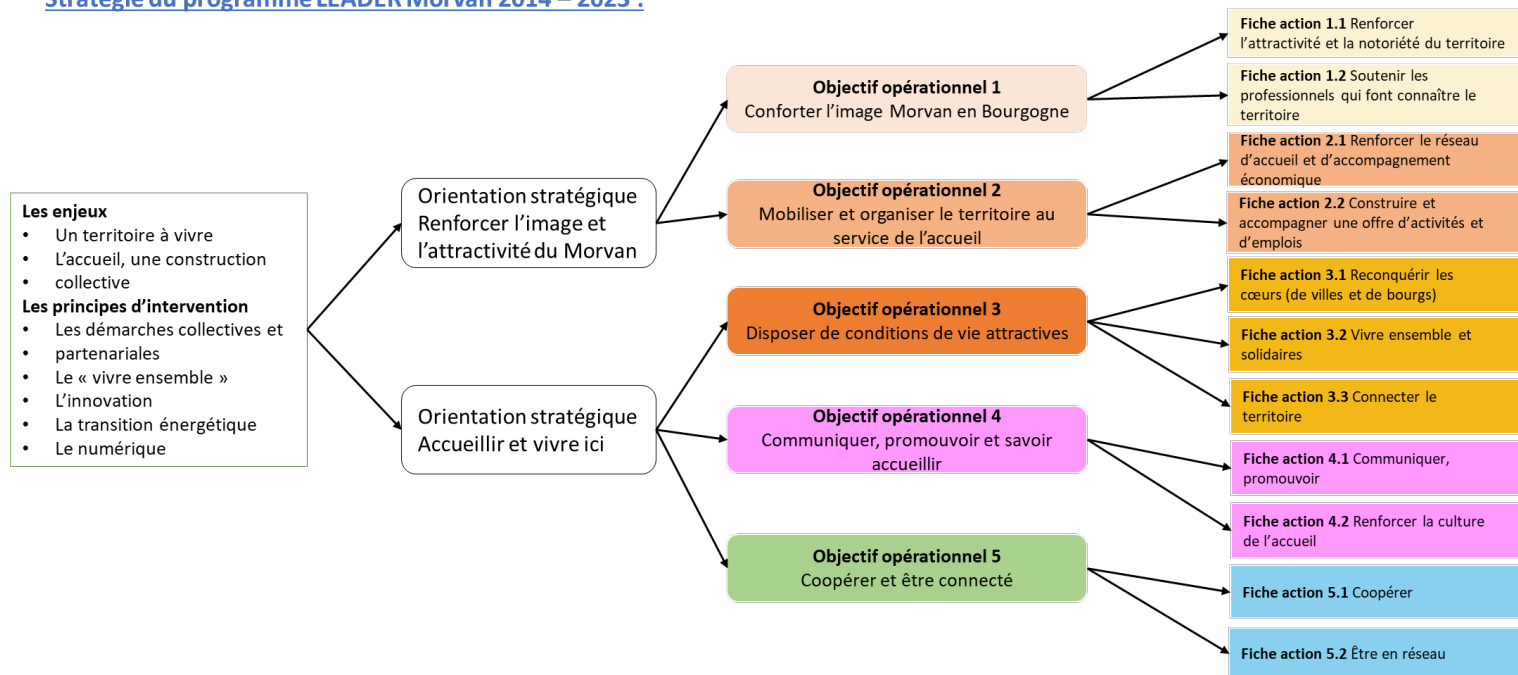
Stratégie du programme LEADER Morvan 2014 – 2023 :

Les enjeux
• Un territoire à vivre
• L'accueil, une construction
• collective
Les principes d'intervention
• Les démarches collectives et
• partenariales
• Le « vivre ensemble »
• L'innovation
• La transition énergétique
• Le numérique

Orientation stratégique Renforcer l'image et l'attractivité du Morvan

Orientation stratégique Accueillir et vivre ici

Objectif opérationnel 1
Conforter l'image Morvan en Bourgogne

Objectif opérationnel 2
Mobiliser et organiser le territoire au service de l'accueil

Objectif opérationnel 3
Disposer de conditions de vie attractives

Objectif opérationnel 4
Communiquer, promouvoir et savoir accueillir

Objectif opérationnel 5
Coopérer et être connecté

Fiche action 1.1 Renforcer l'attractivité et la notoriété du territoire

Fiche action 1.2 Soutenir les professionnels qui font connaître le territoire

Fiche action 2.1 Renforcer le réseau d'accueil et d'accompagnement économique

Fiche action 2.2 Construire et accompagner une offre d'activités et d'emplois

Fiche action 3.1 Reconquérir les cœurs (de villes et de bourgs)

Fiche action 3.2 Vivre ensemble et solidaires

Fiche action 3.3 Connecter le territoire

Fiche action 4.1 Communiquer, promouvoir

Fiche action 4.2 Renforcer la culture de l'accueil

Fiche action 5.1 Coopérer

Fiche action 5.2 Être en réseau